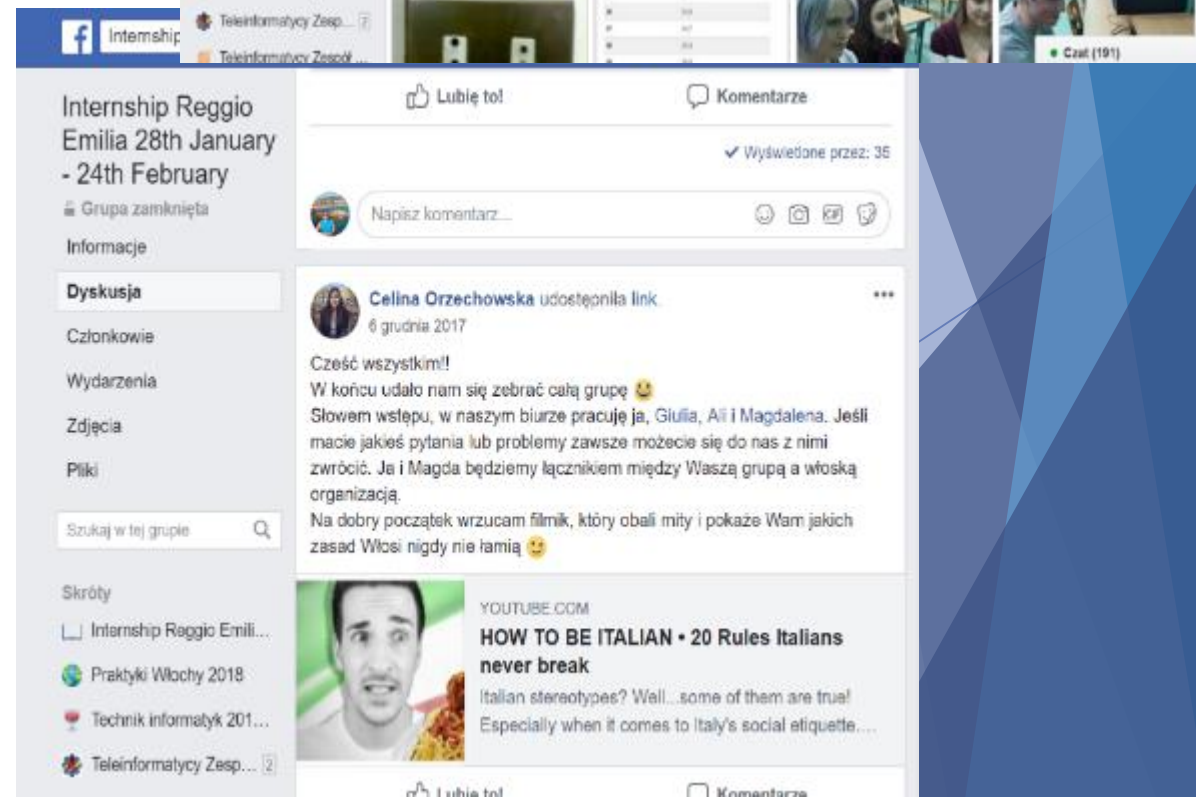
Internship

Teleinformatycy Zesp... 2

Teleinformatycy Zespół ...

Czat (191)

Internship Reggio Emilia 28th January - 24th February

Grupa zamknięta

Informacje

Dyskusja

Członkowie

Wydarzenia

Zdjęcia

Pliki

Szukaj w tej grupie

Skróty

Internship Reggio Emili...

Praktyki Włochy 2018

Technik informatyk 201...

Teleinformatycy Zesp... 2

Lubię to!

Komentarze

Wyświetlone przez: 35

Napisz komentarz...

Celina Orzechowska udostępniła link.

6 grudnia 2017

Cześć wszystkim!!
W końcu udało nam się zebrać całą grupę
Słowem wstępu, w naszym biurze pracuję ja, Giulia, Ali i Magdalena. Jeśli macie jakieś pytania lub problemy zawsze możecie się do nas z nimi zwrócić. Ja i Magda będziemy łącznikiem między Waszą grupą a włoską organizacją.
Na dobry początek wrzucam filmik, który obali mity i pokaże Wam jakich zasad Włosi nigdy nie łamią

YOUTUBE.COM

HOW TO BE ITALIAN • 20 Rules Italians never break

Italian stereotypes? Well...some of them are true! Especially when it comes to Italy's social etiquette....

Lubię to!

Komentarze